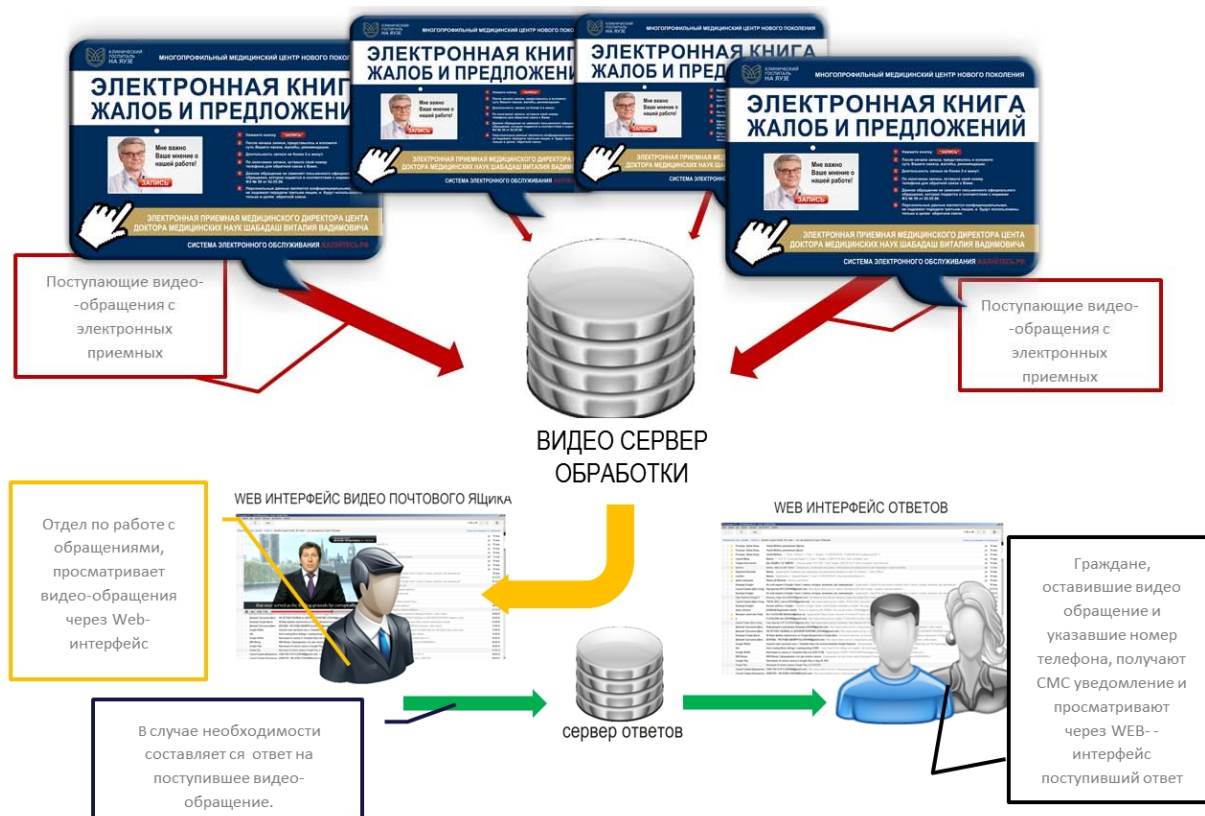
КЛИНИЧЕСКИЙ ГОСПИТАЛЬ НА ЯУЗЕ

МНОГОПРОФИЛЬНЫЙ МЕДИЦИНСКИЙ ЦЕНТР НОВОГО ПОКОЛЕНИЯ

ЭЛЕКТРОННАЯ КНИГА ЖАЛОБ И ПРЕДЛОЖЕНИЙ

Мне важно Ваше мнение о нашей работе!

ЗАПИСЬ

ЭЛЕКТРОННАЯ ПРИЕМНАЯ МЕДИЦИНСКОГО ДИРЕКТОРА ЦЕНТА ДОКТОРА МЕДИЦИНСКИХ НАУК ШАБАДАШ ВИТАЛИЯ ВАДИМОВИЧА

СИСТЕМА ЭЛЕКТРОННОГО ОБСЛУЖИВАНИЯ

КЛИНИЧЕСКИЙ ГОСПИТАЛЬ НА ЯУЗЕ

МНОГОПРОФИЛЬНЫЙ МЕДИЦИНСКИЙ ЦЕНТР НОВОГО ПОКОЛЕНИЯ

ЭЛЕКТРОННАЯ КНИГА ЖАЛОБ И ПРЕДЛОЖЕНИЙ

Мне важно Ваше мнение о нашей работе!

ЗАПИСЬ

ЭЛЕКТРОННАЯ ПРИЕМНАЯ МЕДИЦИНСКОГО ДИРЕКТОРА ЦЕНТА ДОКТОРА МЕДИЦИНСКИХ НАУК ШАБАДАШ ВИТАЛИЯ ВАДИМОВИЧА

СИСТЕМА ЭЛЕКТРОННОГО ОБСЛУЖИВАНИЯ

Поступающие видео--обращения с электронных приемных

Поступающие видео--обращения с электронных приемных

ВИДЕО СЕРВЕР ОБРАБОТКИ

WEB ИНТЕРФЕЙС ВИДЕО ПОЧТОВОГО ЯЩика

WEB ИНТЕРФЕЙС ОТВЕТОВ

Отдел по работе с обращениями, просматривает видео-обращения через Web-интерфейс

Граждане, оставившие видео обращение и указавшие номер телефона, получают СМС уведомление и просматривают через WEB- -интерфейс поступивший ответ

В случае необходимости составляет ся ответ на поступившее видео-обращение.

сервер ответов